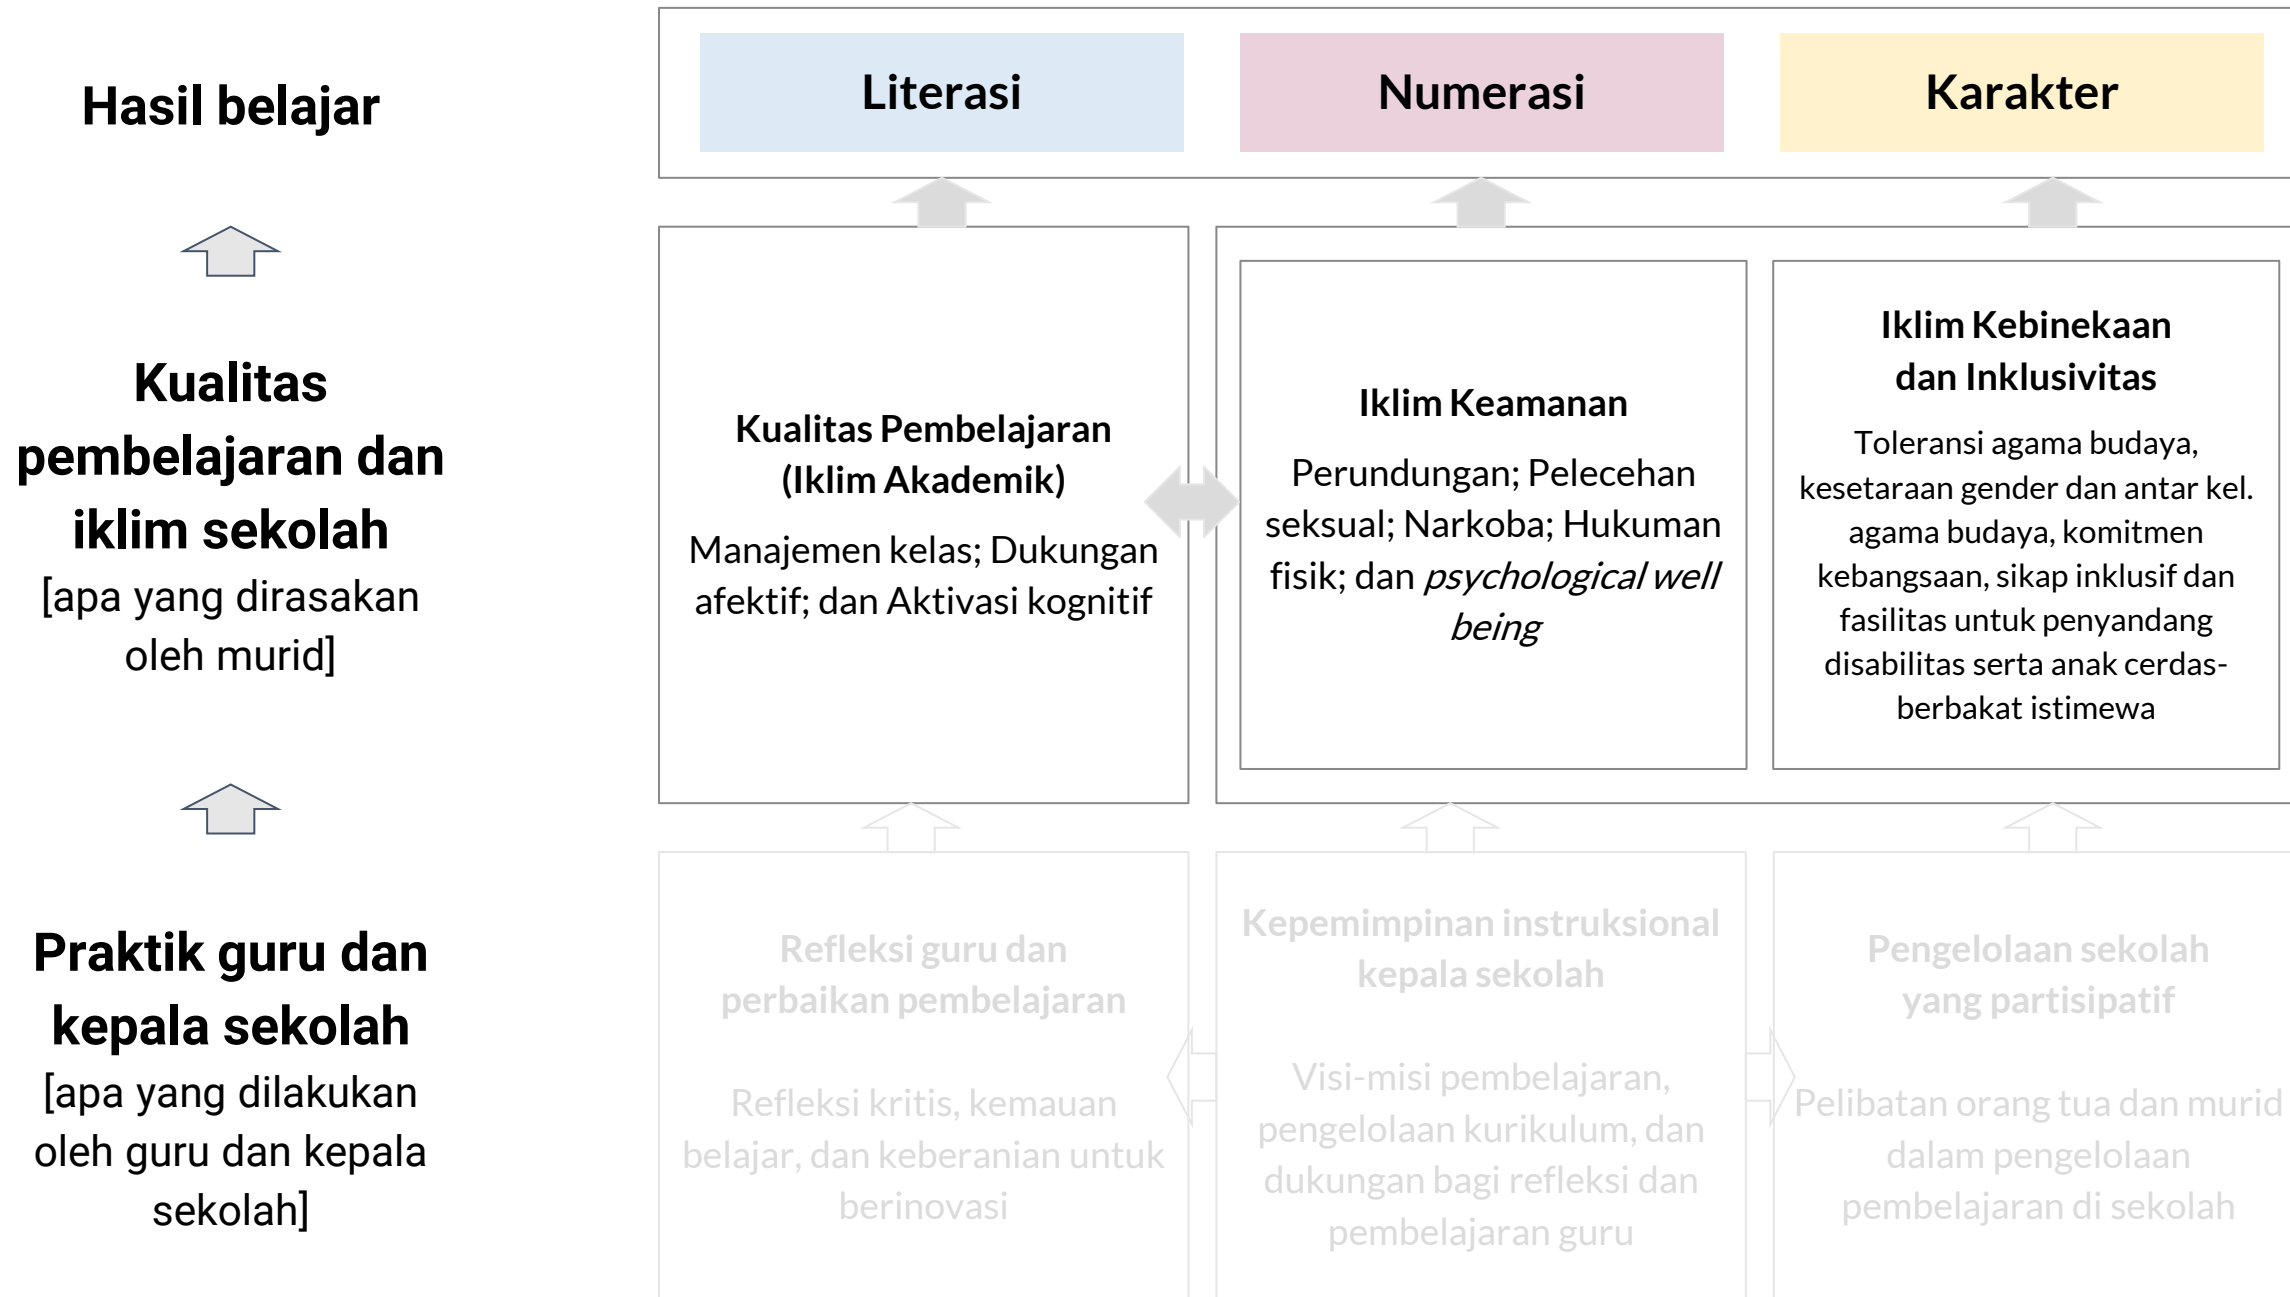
Hasil belajar

Literasi

Numerasi

Karakter

Kualitas pembelajaran dan iklim sekolah
[apa yang dirasakan oleh murid]

Kualitas Pembelajaran (Iklim Akademik)
Manajemen kelas; Dukungan afektif; dan Aktivasi kognitif

Iklim Keamanan
Perundungan; Pelecehan seksual; Narkoba; Hukuman fisik; dan *psychological well being*

Iklim Kebinekaan dan Inklusivitas
Toleransi agama budaya, kesetaraan gender dan antar kel. agama budaya, komitmen kebangsaan, sikap inklusif dan fasilitas untuk penyandang disabilitas serta anak cerdas-berbakat istimewa

Praktik guru dan kepala sekolah
[apa yang dilakukan oleh guru dan kepala sekolah]

Refleksi guru dan perbaikan pembelajaran
Refleksi kritis, kemauan belajar, dan keberanian untuk berinovasi

Kepemimpinan instruksional kepala sekolah
Visi-misi pembelajaran, pengelolaan kurikulum, dan dukungan bagi refleksi dan pembelajaran guru

Pengelolaan sekolah yang partisipatif
Pelibatan orang tua dan murid dalam pengelolaan pembelajaran di sekolah